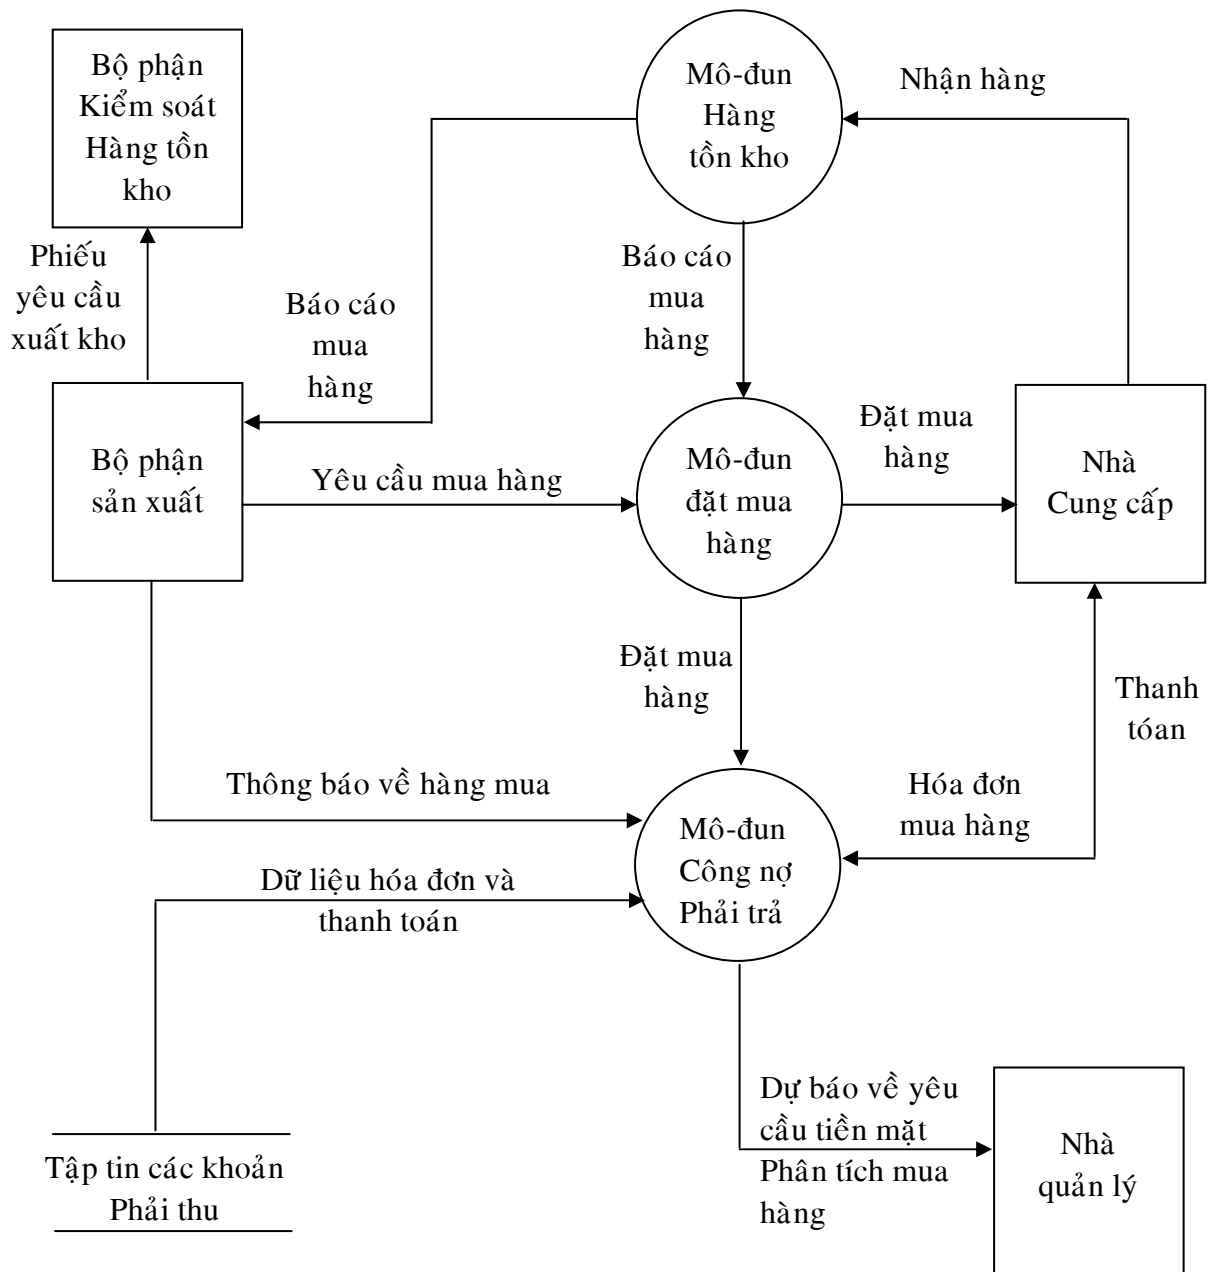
Bộ phận Kiểm soát Hàng tồn kho

Mô-đun Hàng tồn kho

Nhận hàng

Phiếu yêu cầu xuất kho

Báo cáo mua hàng

Báo cáo mua hàng

Đặt mua hàng

Bộ phận sản xuất

Yêu cầu mua hàng

Mô-đun đặt mua hàng

Nhà Cung cấp

Đặt mua hàng

Thanh tóan

Thông báo về hàng mua

Hóa đơn mua hàng

Mô-đun Công nợ Phải trả

Dữ liệu hóa đơn và thanh toán

Dự báo về yêu cầu tiền mặt

Phân tích mua hàng

Nhà quản lý

Tập tin các khoản Phải thu